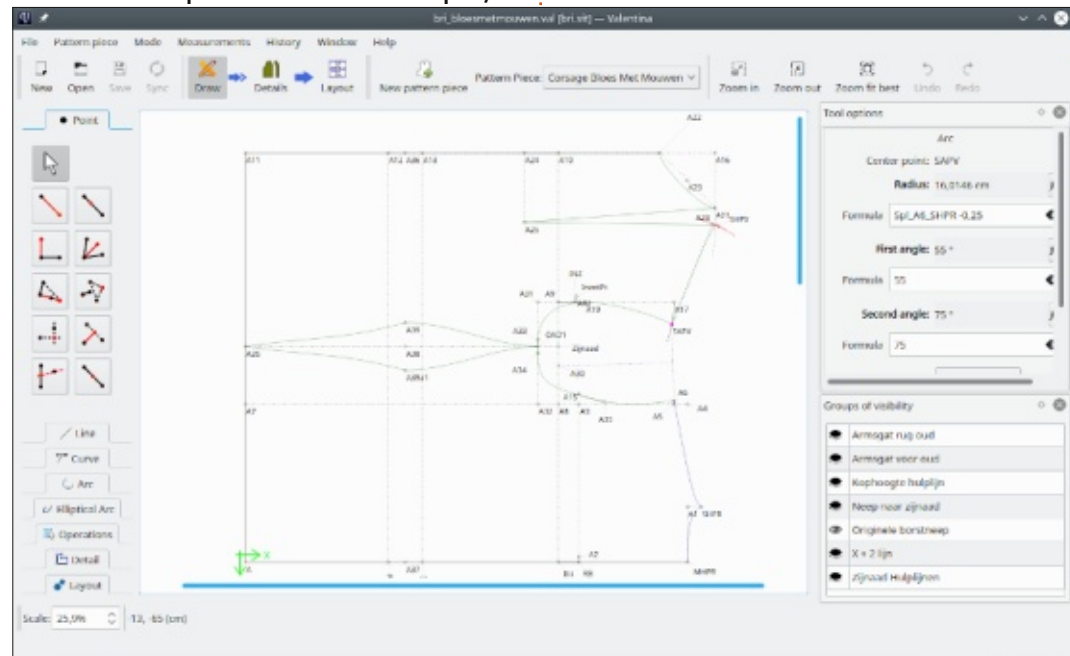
bri_bloesmetmouwen.val [bri.vit] — Valentina

File Pattern piece Mode Measurements History Window Help

New Open Save Sync Draw Details Layout New pattern piece Pattern Piece: Corsage Bloes Met Mouwen Zoom in Zoom out Zoom fit best Undo Redo

Point

Line
Curve
Arc
Elliptical Arc
Operations
Detail
Layout

A22
A11 A14 A16 A14 A24 A19 A16
A23
A20 A21 SHPR
A25
A62 Invett
A21 A9
A18 A17
A39 A32 SA01 SAPV
A26 A38 Zijnaad
A36A1 A34 A40
A15 A6
A7 A32 A8 A3 A31 A5 A4
A1 SHPR
A2
A47 B4 B8 MHPR
X
Y

Tool options

Arc

Center point: SAPV

Radius: 16,0146 cm

Formula Spl_A6_SHPR-0,25

First angle: 55 °

Formula 55

Second angle: 75 °

Formula 75

Groups of visibility

Armsgat rug oud
Armsgat voor oud
Kophoogte hulplijn
Neep naar zijnaad
Originele borstneep
X = 2 lijn
Zijnaad Hulplijnen

Scale: 25,9% 13, 65 (cm)